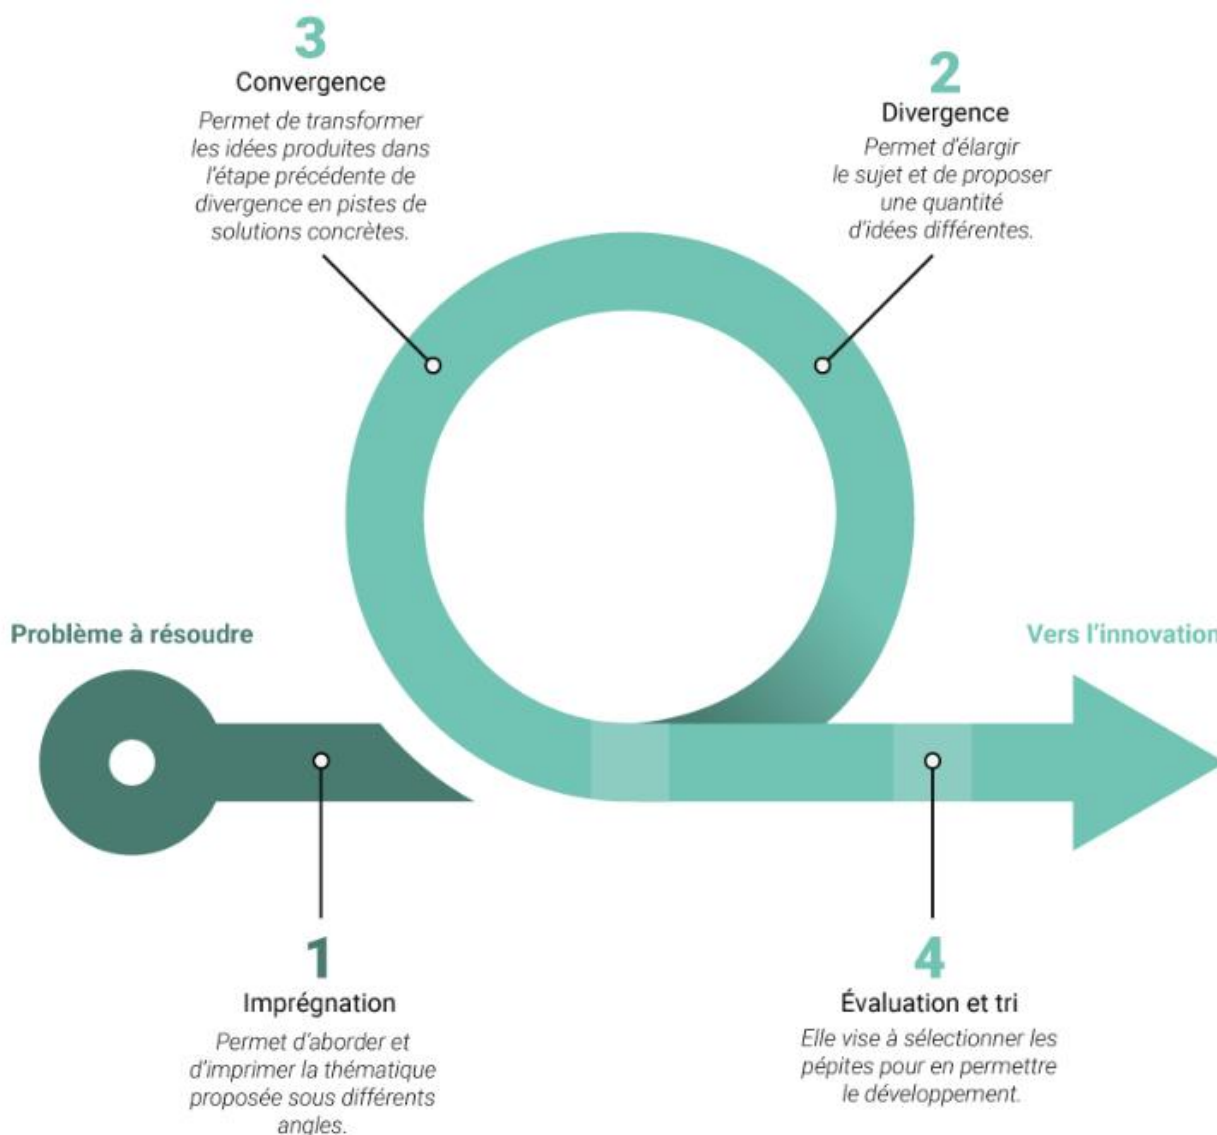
3
Convergence
Permet de transformer les idées produites dans l'étape précédente de divergence en pistes de solutions concrètes.

2
Divergence
Permet d'élargir le sujet et de proposer une quantité d'idées différentes.

Problème à résoudre

Vers l'innovation

1
Imprégnation
Permet d'aborder et d'imprimer la thématique proposée sous différents angles.

4
Évaluation et tri
Elle vise à sélectionner les pépites pour en permettre le développement.